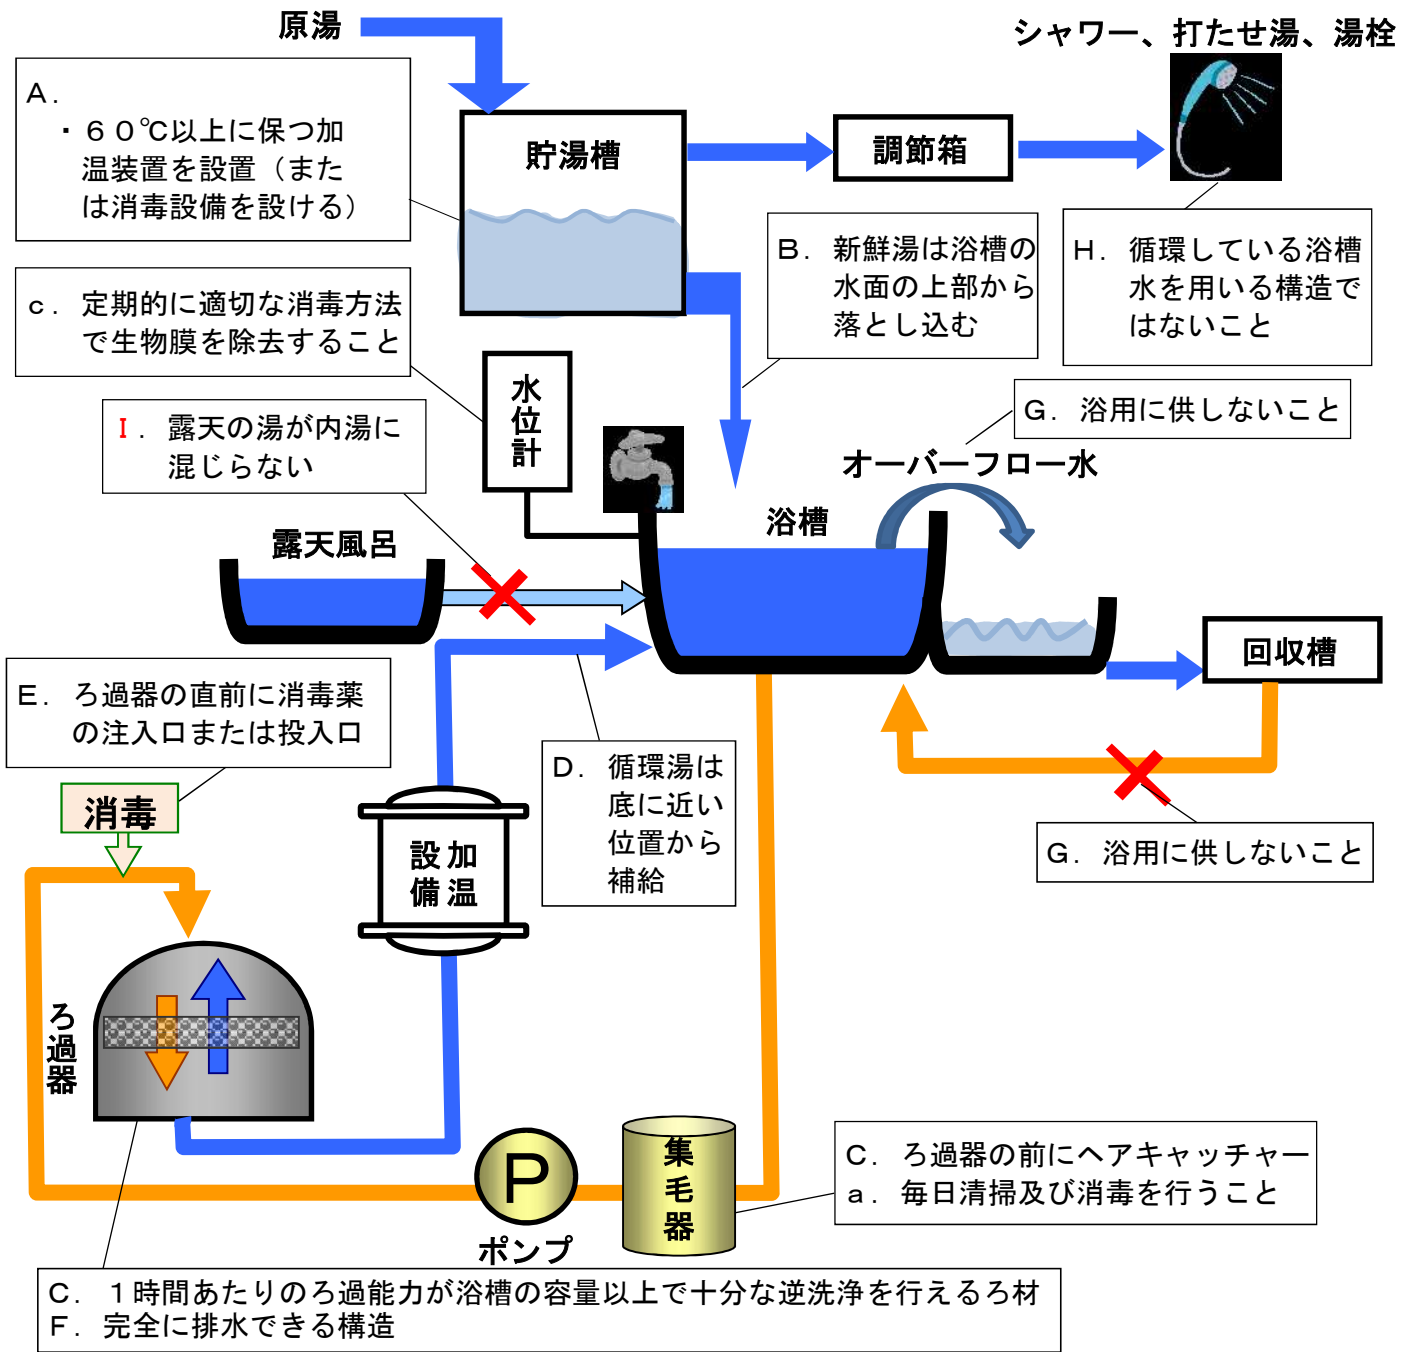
原湯

A．
・６０℃以上に保つ加温装置を設置（または消毒設備を設ける）

貯湯槽

調節箱

シャワー、打たせ湯、湯栓

B．新鮮湯は浴槽の水面の上部から落とし込む

H．循環している浴槽水を用いる構造ではないこと

c．定期的に適切な消毒方法で生物膜を除去すること

水位計

I．露天の湯が内湯に混じらない

G．浴用に供しないこと

オーバーフロー水

浴槽

露天風呂

回収槽

E．ろ過器の直前に消毒薬の注入口または投入口

消毒

設備 加温

D．循環湯は底に近い位置から補給

G．浴用に供しないこと

ろ過器

P

ポンプ

集毛器

C．ろ過器の前にヘアキャッチャー
a．毎日清掃及び消毒を行うこと

C．１時間あたりのろ過能力が浴槽の容量以上で十分な逆洗浄を行えるろ材
F．完全に排水できる構造